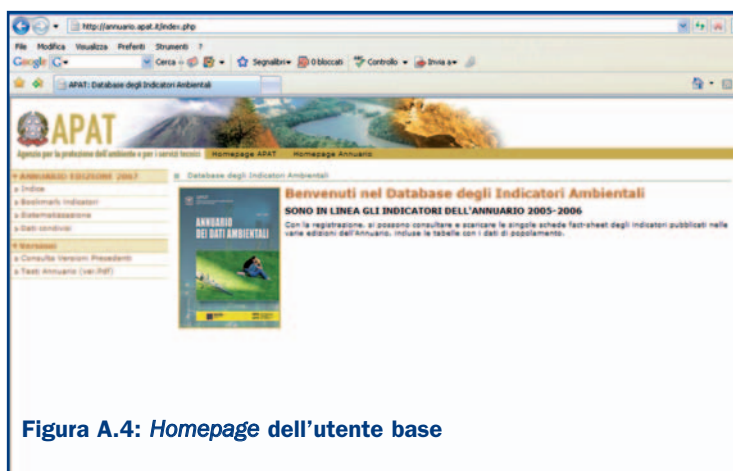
http://annuario.apat.it/index.php

File Modifica Visualizza Preferiti Strumenti ?

Google G- Cerca Segnalibri 0 bloccati Controllo Invia a

APAT: Database degli Indicatori Ambientali

APAT

Agenzia per la protezione dell'ambiente e per i servizi tecnici Homepage APAT Homepage Annuario

ANNUARIO EDIZIONE 2007
» Indice
» Bookmark Indicatori
» Sistematizzazione
» Dati condivisi

Versioni
» Consulta Versioni Precedenti
» Testi Annuario (vers Pdf)

Database degli Indicatori Ambientali

ANNUARIO DEI DATI AMBIENTALI

Benvenuti nel Database degli Indicatori Ambientali

SONO IN LINEA GLI INDICATORI DELL'ANNUARIO 2005-2006

Con la registrazione, si possono consultare e scaricare le singole schede fact-sheet degli indicatori pubblicati nelle varie edizioni dell'Annuario, incluse le tabelle con i dati di popolamento.

Figura A.4: Homepage dell'utente base